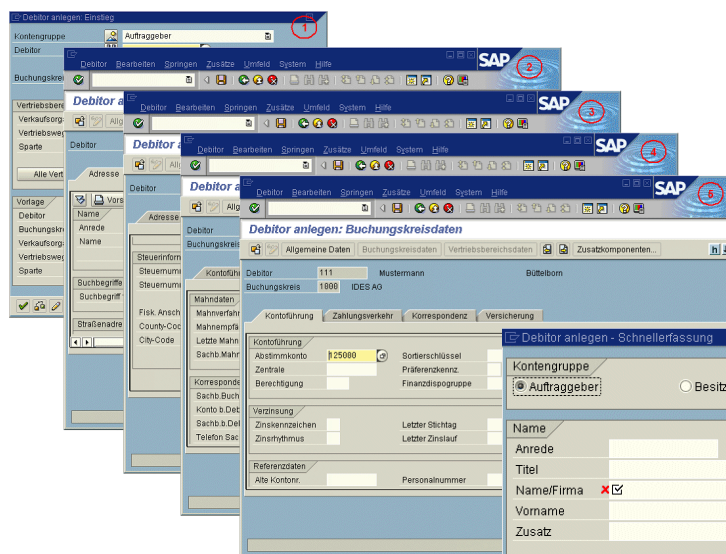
Debitor anlegen: Einstieg
1
Kontengruppe
Auftraggeber
Debitor
Buchungskreis
Vertriebsbere
Verkaufsorga
Vertriebsweg
Sparte
Alle Vert
Vorlage
Debitor
Buchungskreis
Verkaufsorga
Vertriebsweg
Sparte

Debitor Bearbeiten Springen Zusätze Umfeld System Hilfe
SAP
2
Debitor a
Debitor
Adresse
Name
Anrede
Name
Buchbegriffe
Buchbegriff
Straßenadre

Debitor Bearbeiten Springen Zusätze Umfeld System Hilfe
SAP
3
Debitor a
Debitor
Adresse
Steuerinform
Steuernumm
Steuernumm
Fisk. Ansch
County-Code
City-Code

Debitor Bearbeiten Springen Zusätze Umfeld System Hilfe
SAP
4
Debitor a
Debitor
Buchungskreis
Kontoführu
Mahndaten
Mahnverfahr
Mahnempfä
Letzte Mahn
Bachb.Mahn
Korresponde
Sachb.Buch
Konto b.Deb
Sachb.b.Deb
Telefon Sac

Debitor Bearbeiten Springen Zusätze Umfeld System Hilfe
SAP
5
Debitor anlegen: Buchungskreisdaten
Allgemeine Daten Buchungskreisdaten Vertriebsbereichsdaten Zusatzkomponenten...
Debitor 111 Mustermann Büttelborn
Buchungskreis 1000 IDES AG
Kontoführung Zahlungsverkehr Korrespondenz Versicherung
Kontoführung
Abstimmkonto 125000
Sortierschlüssel
Zentrale
Präferenzkennz.
Berechtigung
Finanzdispogruppe
Verzinsung
Zinskennzeichen
Letzter Stichtag
Zinsrhythmus
Letzter Zinslauf
Referenzdaten
Alte Kontonr.
Personalnummer

Debitor anlegen - Schnellerfassung
Kontengruppe
Auftraggeber
Besitz
Name
Anrede
Titel
Name/Firma
Vorname
Zusatz